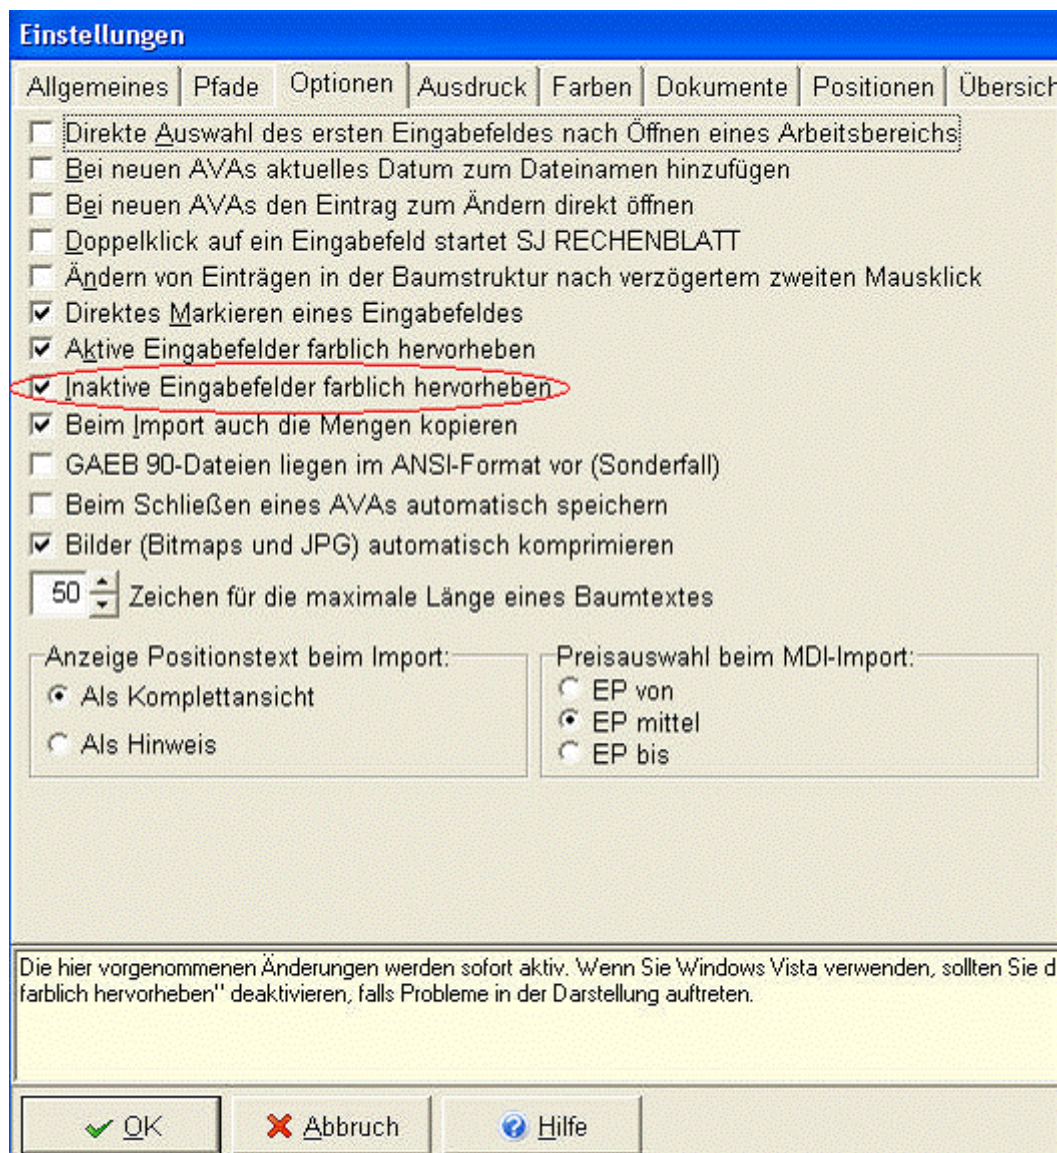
Einstellungen

Allgemeines | Pfade | Optionen | Ausdruck | Farben | Dokumente | Positionen | Übersich

Direkte Auswahl des ersten Eingabefeldes nach Öffnen eines Arbeitsbereichs
Bei neuen AVAs aktuelles Datum zum Dateinamen hinzufügen
Bei neuen AVAs den Eintrag zum Ändern direkt öffnen
Doppelklick auf ein Eingabefeld startet SJ RECHENBLATT
Ändern von Einträgen in der Baumstruktur nach verzögertem zweiten Mausklick
Direktes Markieren eines Eingabefeldes
Aktive Eingabefelder farblich hervorheben
Inaktive Eingabefelder farblich hervorheben
Beim Import auch die Mengen kopieren
GAEB 90-Dateien liegen im ANSI-Format vor (Sonderfall)
Beim Schließen eines AVAs automatisch speichern
Bilder (Bitmaps und JPG) automatisch komprimieren
50 Zeichen für die maximale Länge eines Baumtextes

Anzeige Positionstext beim Import:
Als Komplettansicht
Als Hinweis

Preisauswahl beim MDI-Import:
EP von
EP mittel
EP bis

Die hier vorgenommenen Änderungen werden sofort aktiv. Wenn Sie Windows Vista verwenden, sollten Sie d farblich hervorheben" deaktivieren, falls Probleme in der Darstellung auftreten.

OK | Abbruch | Hilfe